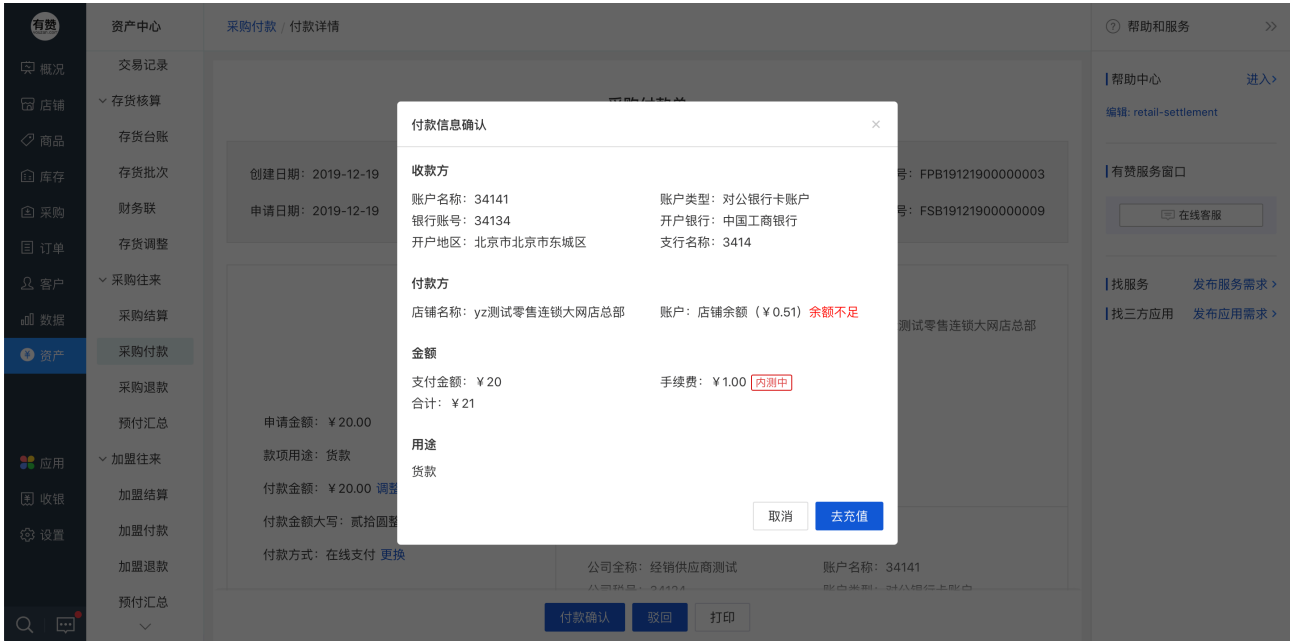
有赞

概况
店铺
商品
库存
采购
订单
客户
数据
资产

应用
收银
设置

资产中心
交易记录
存货核算
存货台账
存货批次
财务联
存货调整
采购往来
采购结算
采购付款
采购退款
预付汇总
加盟往来
加盟结算
加盟付款
加盟退款
预付汇总

采购付款 / 付款详情

采购付款单

创建日期：2019-12-19
申请日期：2019-12-19
号：FPB19121900000003
号：FSB19121900000009

测试零售连锁大网店总部

申请金额：¥20.00
款项用途：货款
付款金额：¥20.00 调整
付款金额大写：贰拾圆整
付款方式：在线支付 更换

公司全称：经销供应商测试
账户名称：34141

付款确认 驳回 打印

付款信息确认

收款方
账户名称：34141
账户类型：对公银行卡账户
银行账号：34134
开户银行：中国工商银行
开户地区：北京市北京市东城区
支行名称：3414

付款方
店铺名称：yz测试零售连锁大网店总部
账户：店铺余额（¥0.51）余额不足

金额
支付金额：¥20
手续费：¥1.00 内测中
合计：¥21

用途
货款

取消 去充值

帮助和服务
帮助中心 进入
编辑: retail-settlement
有赞服务窗口
在线客服
找服务 发布服务需求
找三方应用 发布应用需求